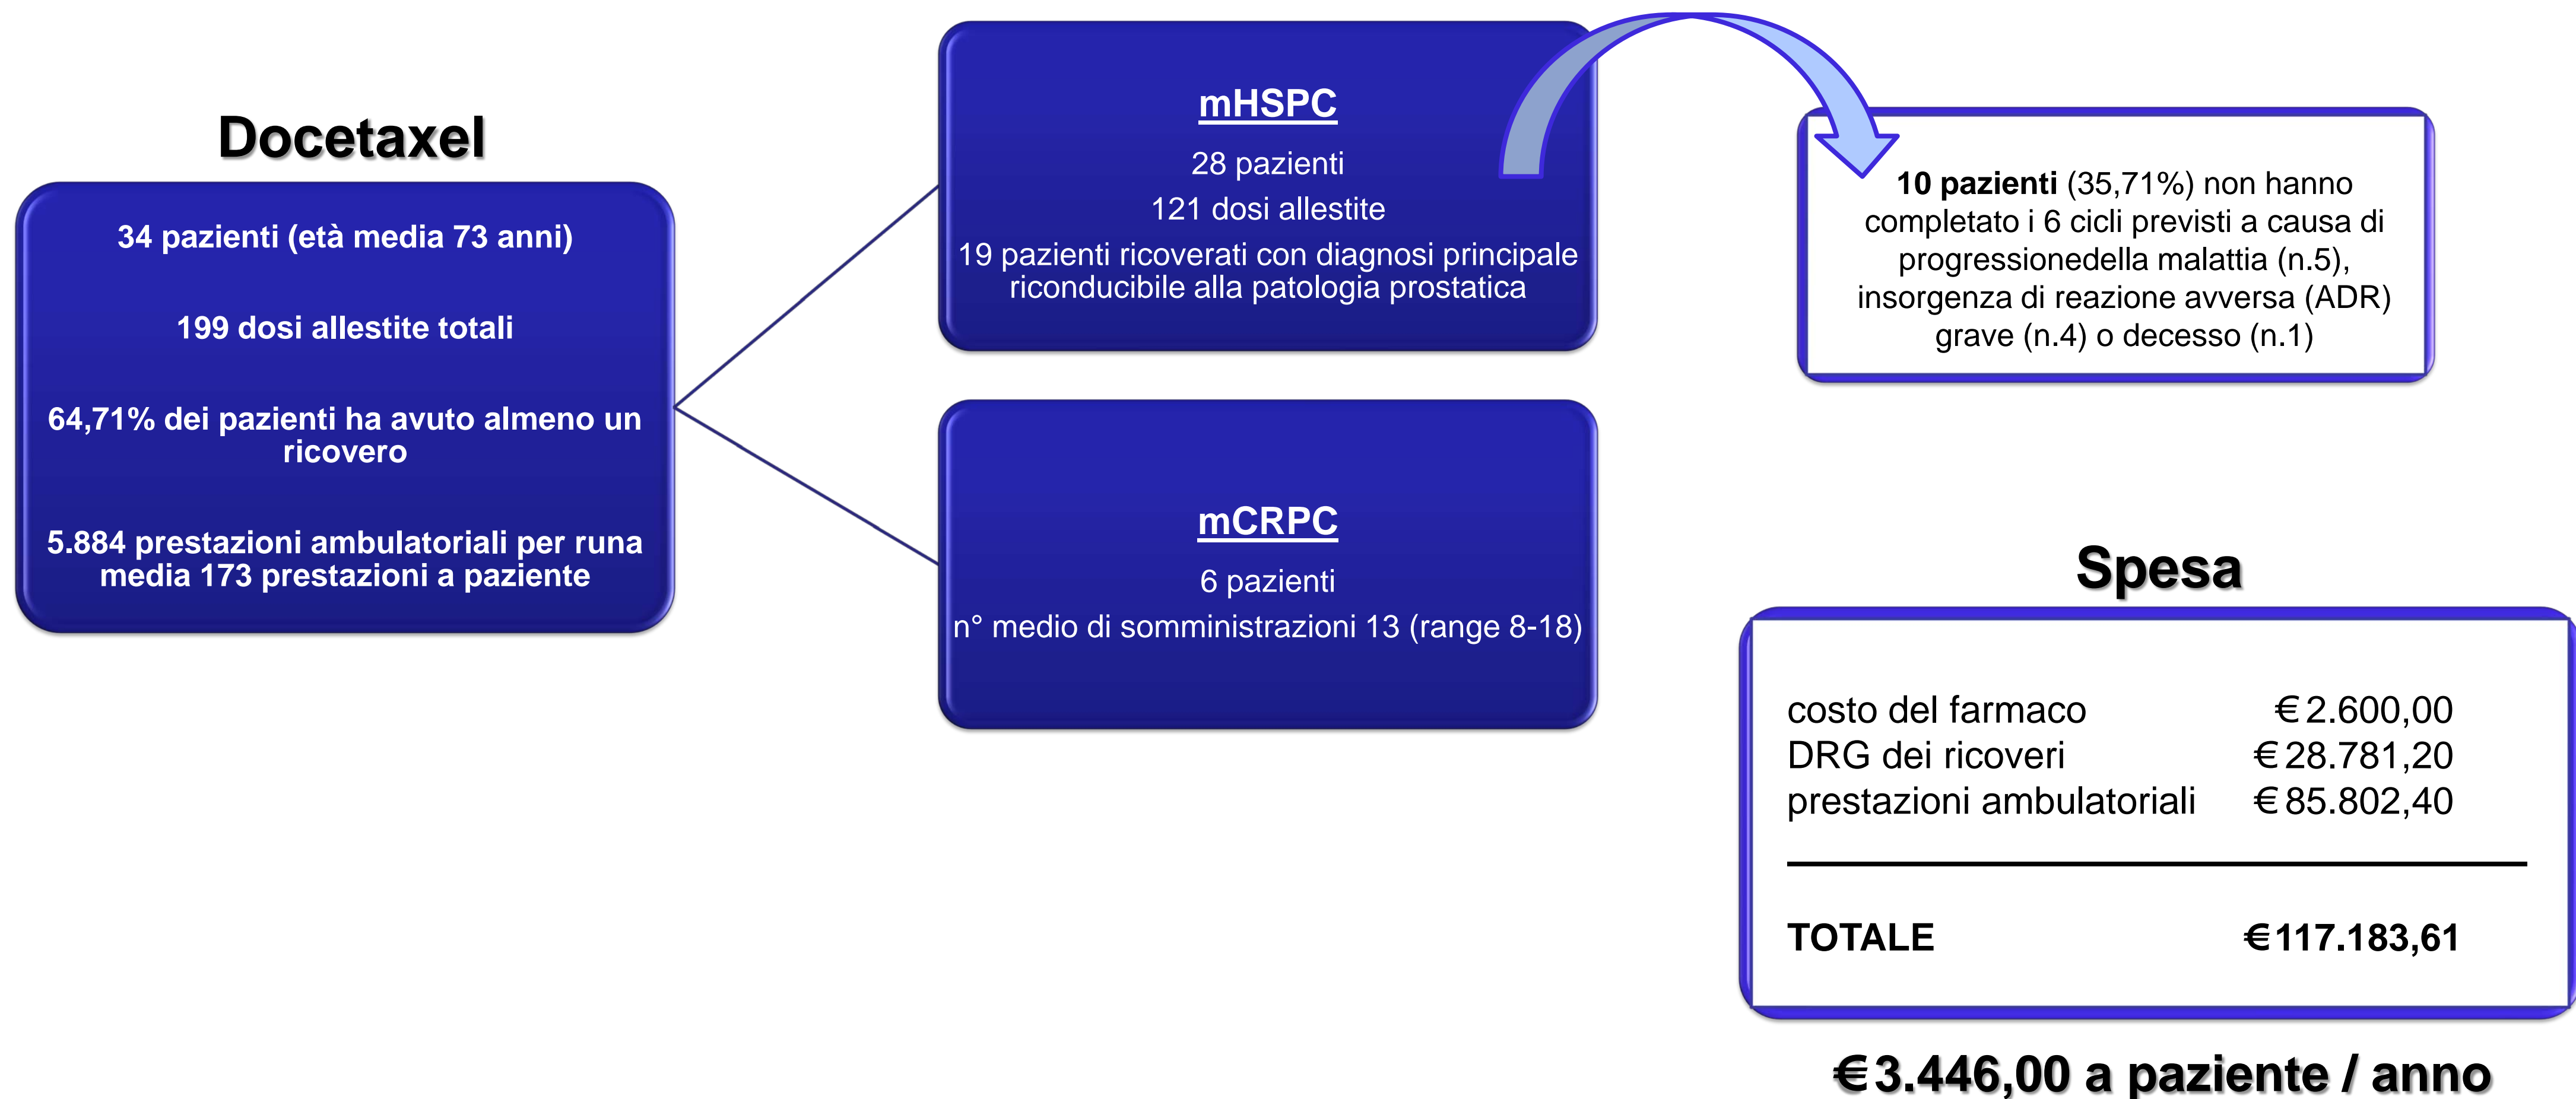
Docetaxel

34 pazienti (età media 73 anni)

199 dosi allestite totali

64,71% dei pazienti ha avuto almeno un ricovero

5.884 prestazioni ambulatoriali per runa media 173 prestazioni a paziente

mHSPC

28 pazienti

121 dosi allestite

19 pazienti ricoverati con diagnosi principale riconducibile alla patologia prostatica

**10 pazienti** (35,71%) non hanno completato i 6 cicli previsti a causa di progressionedella malattia (n.5), insorgenza di reazione avversa (ADR) grave (n.4) o decesso (n.1)

mCRPC

6 pazienti

n° medio di somministrazioni 13 (range 8-18)

Spesa

| | |
|---|---|
| costo del farmaco | € 2.600,00 |
| DRG dei ricoveri | € 28.781,20 |
| prestazioni ambulatoriali | € 85.802,40 |
| TOTALE | €117.183,61 |

€ 3.446,00 a paziente / anno